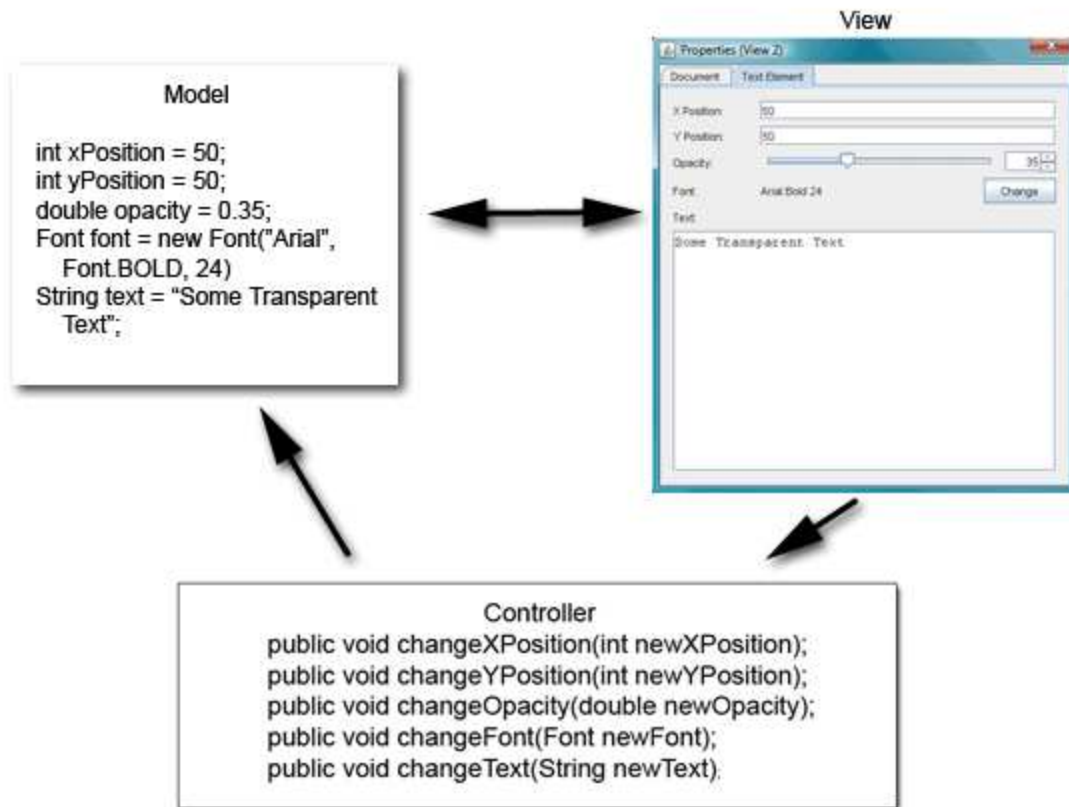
View

Model

int xPosition = 50;
int yPosition = 50;
double opacity = 0.35;
Font font = new Font("Arial", Font.BOLD, 24)
String text = “Some Transparent Text”;

Properties (View 2)

Document | Text Element

X Position: 50

Y Position: 50

Opacity: 35

Font: Arial Bold 24 Change

Text:

Some Transparent Text

Controller
public void changeXPosition(int newXPosition);
public void changeYPosition(int newYPosition);
public void changeOpacity(double newOpacity);
public void changeFont(Font newFont);
public void changeText(String newText).